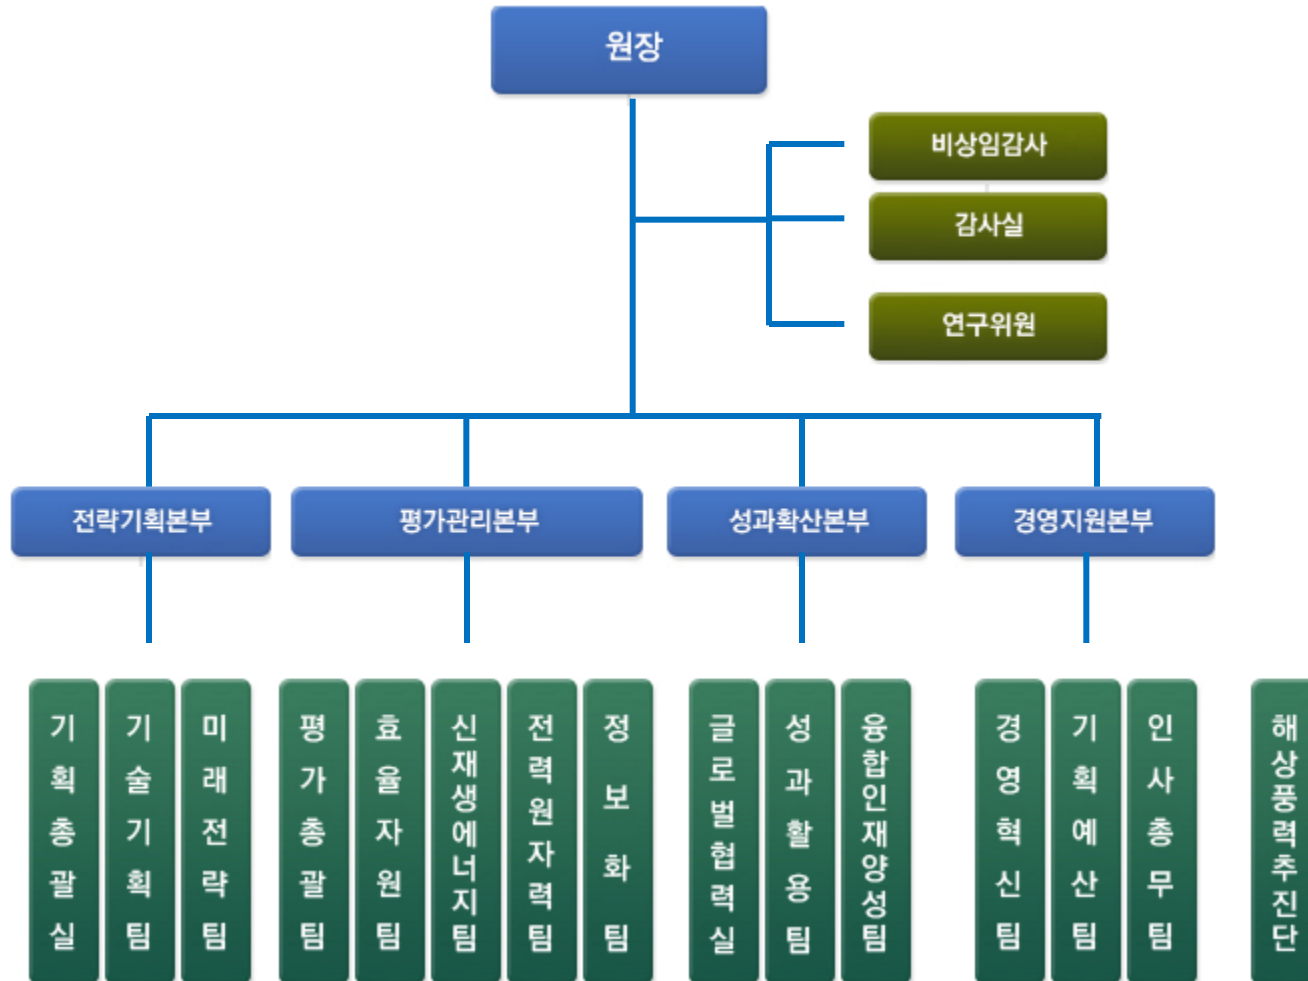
원장

비상임감사

감사실

연구위원

전략기획본부

평가관리본부

성과확산본부

경영지원본부

기획총괄실

기술기획팀

미래전략팀

평가총괄팀

효율자원팀

신재생에너지팀

전력원자력팀

정보화팀

글로벌협력실

성과활용팀

융합인재양성팀

경영혁신팀

기획예산팀

인사총무팀

해상풍력추진단